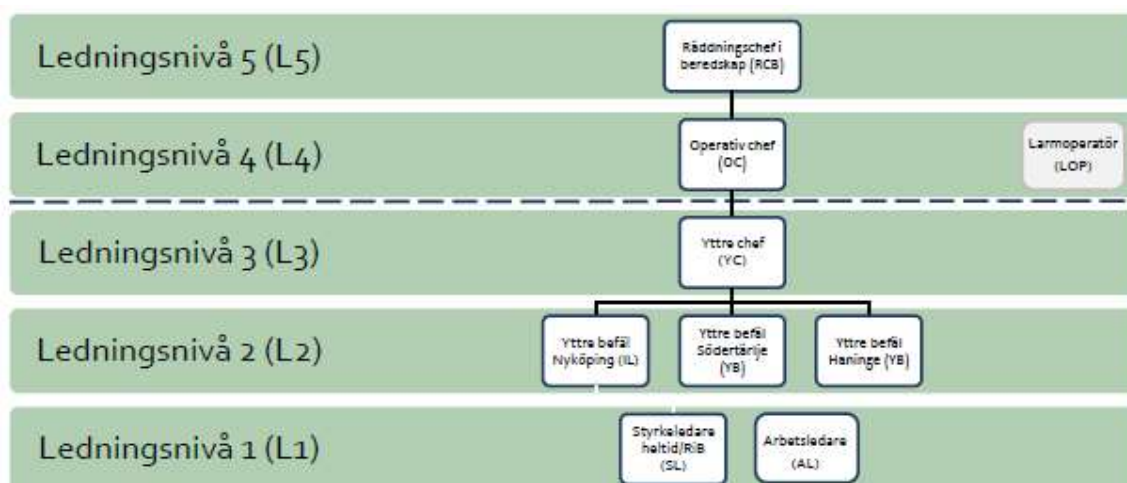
Ledningsnivå 5 (L5)

Räddningschef i beredskap (RCB)

Ledningsnivå 4 (L4)

Operativ chef (OC)

Larmoperatör (LOP)

Ledningsnivå 3 (L3)

Yttre chef (YC)

Ledningsnivå 2 (L2)

Yttre befäl Nyköping (IL)

Yttre befäl Södertälje (YB)

Yttre befäl Haninge (YB)

Ledningsnivå 1 (L1)

Styrkeledare heltid/RiB (SL)

Arbetsledare (AL)